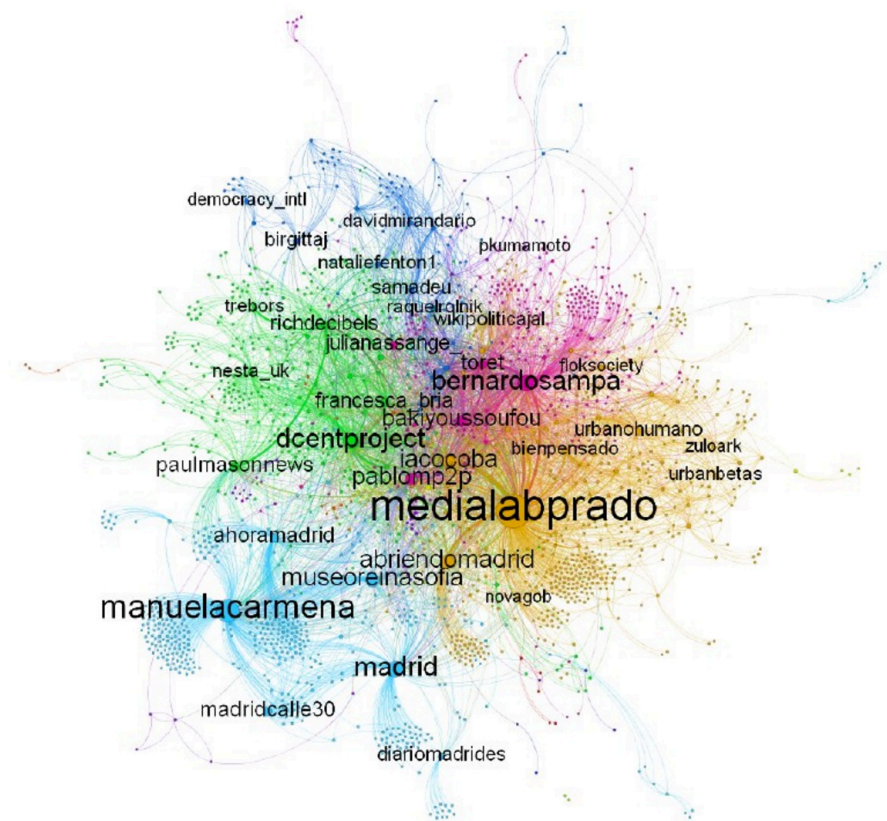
democracy_intl
davidmirandario
birgittaj
pkumamoto
nataliefenton1
samadeu
trebors
raquelrolnik
richdecibels
wikipoliticajal
julianassange_
toret
floksociety
nesta_uk
bernardosampa
francesca_bria
bakiyoussoufou
urbanohumano
dcentproject
zuloark
bienpensado
iacocoba
paulmasonnews
urbanbetas
pablomp2p
medialabprado
ahoramadrid
abriendomadrid
museoreinasofia
novagob
manuelacarmena
madrid
madridcalle30
diariomadrides